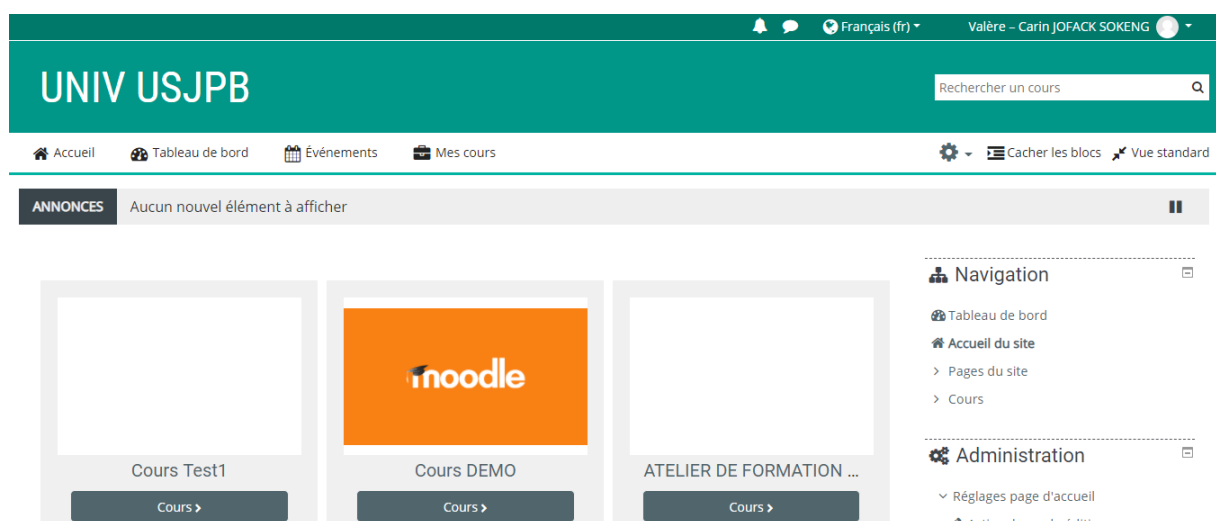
Français (fr) Valère – Carin JOFACK SOKENG

UNIV USJPB

Rechercher un cours

Accueil Tableau de bord Événements Mes cours

Cacher les blocs Vue standard

ANNONCES Aucun nouvel élément à afficher

moodle

Cours Test1
Cours

Cours DEMO
Cours

ATELIER DE FORMATION ...
Cours

Navigation

Tableau de bord
Accueil du site
Pages du site
Cours

Administration

Réglages page d'accueil
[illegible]